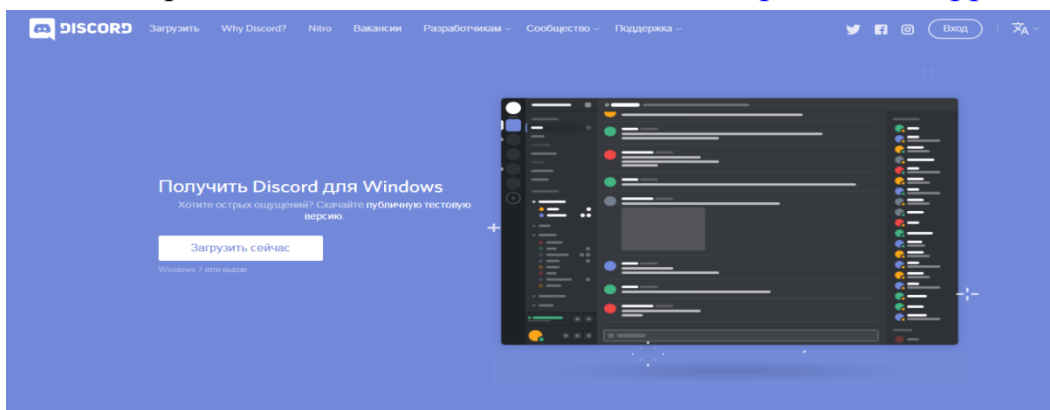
DISCORD Загрузить Why Discord? Nitro Вакансии Разработчикам Сообщество Поддержка Вход

Получить Discord для Windows

Хотите острых ощущений? Скачайте публичную тестовую версию.

Загрузить сейчас

Windows 7 или выше